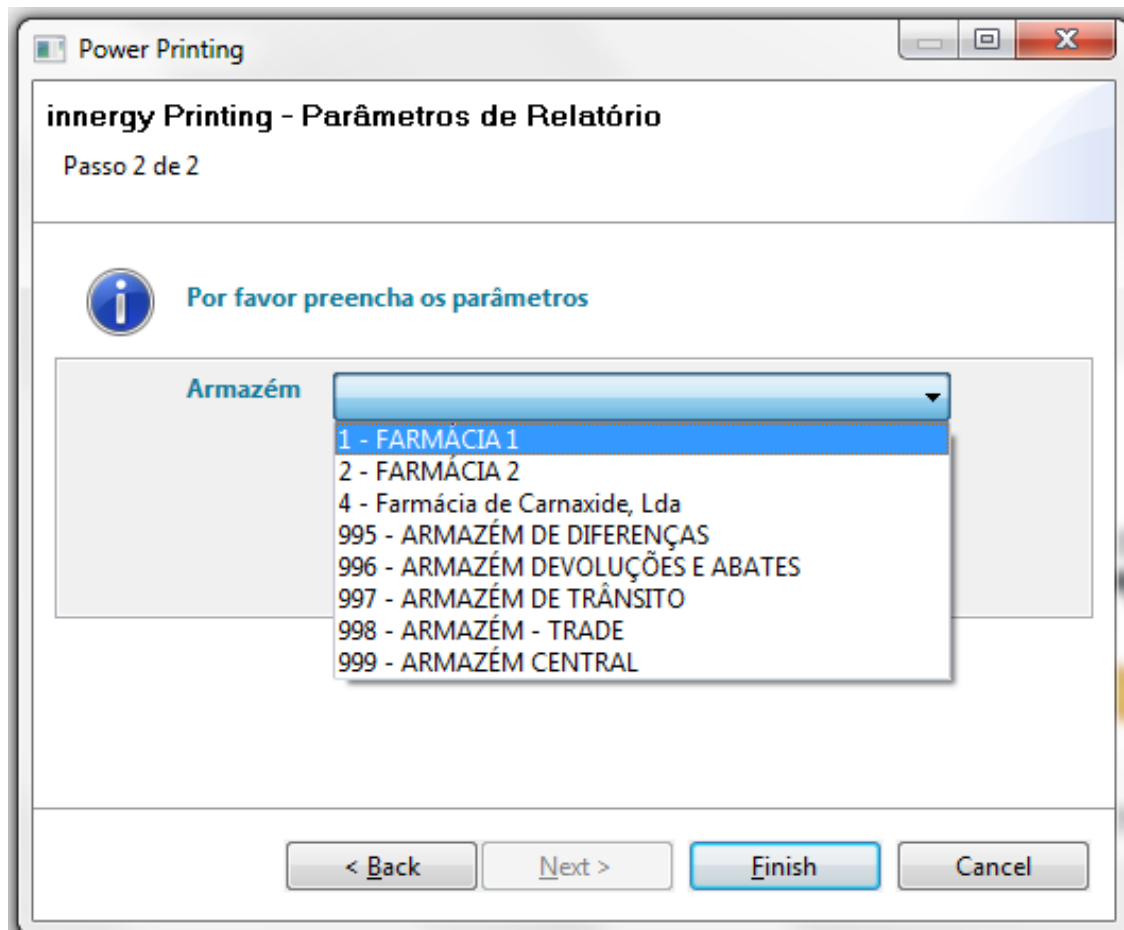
Power Printing

innergy Printing - Parâmetros de Relatório

Passo 2 de 2

Por favor preencha os parâmetros

Armazém

1 - FARMÁCIA 1
2 - FARMÁCIA 2
4 - Farmácia de Carnaxide, Lda
995 - ARMAZÉM DE DIFERENÇAS
996 - ARMAZÉM DEVOLUÇÕES E ABATES
997 - ARMAZÉM DE TRÂNSITO
998 - ARMAZÉM - TRADE
999 - ARMAZÉM CENTRAL

< Back
Next >
Finish
Cancel